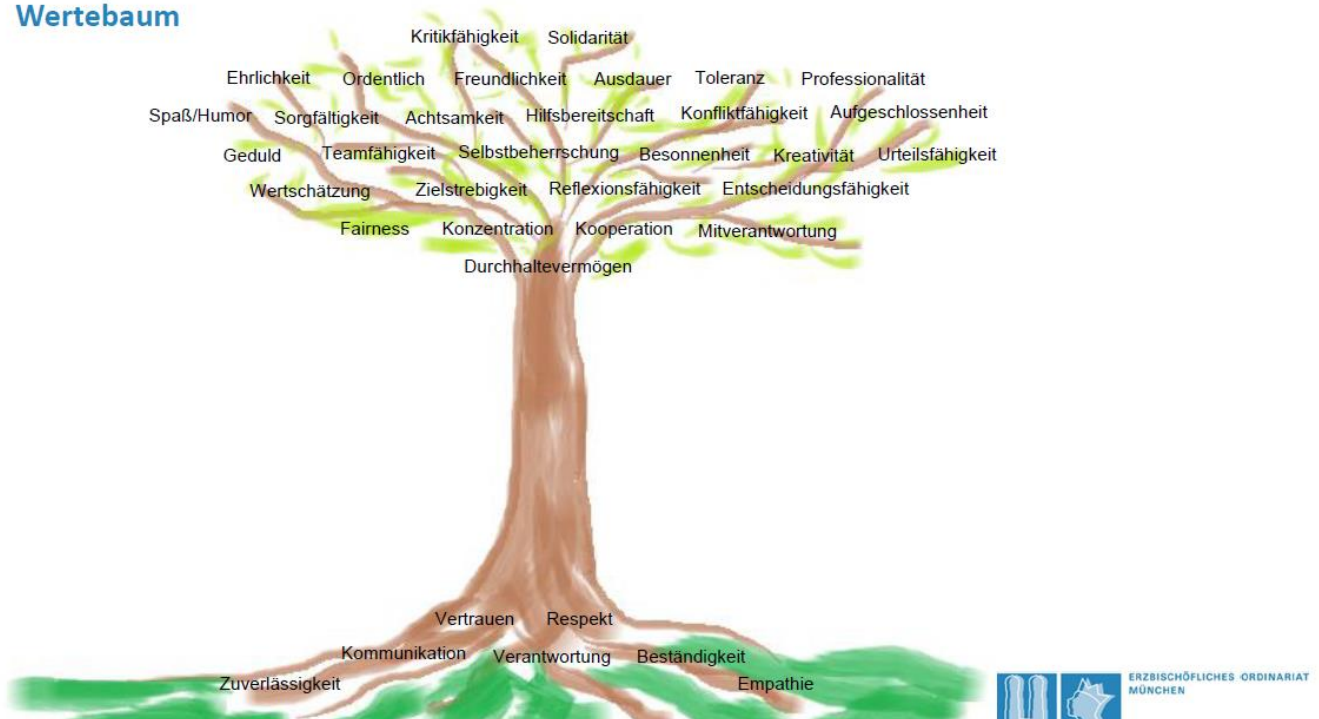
Wertebaum

Kritikfähigkeit Solidarität

Ehrlichkeit Ordentlich Freundlichkeit Ausdauer Toleranz Professionalität

Spaß/Humor Sorgfältigkeit Achtsamkeit Hilfsbereitschaft Konfliktfähigkeit Aufgeschlossenheit

Geduld Teamfähigkeit Selbstbeherrschung Besonnenheit Kreativität Urteilsfähigkeit

Wertschätzung Zielstrebigkeit Reflexionsfähigkeit Entscheidungsfähigkeit

Fairness Konzentration Kooperation Mitverantwortung

Durchhaltevermögen

Vertrauen Respekt

Kommunikation Verantwortung Beständigkeit

Zuverlässigkeit Empathie

ERZBISCHÖFLICHES ORDINARIAT MÜNCHEN